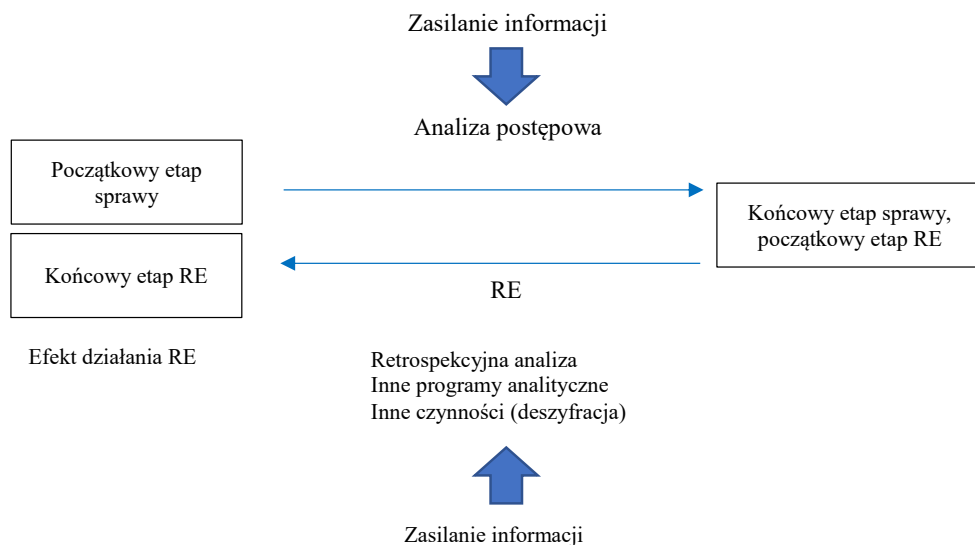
Zasilanie informacji

Analiza postępowa

Początkowy etap sprawy

Końcowy etap sprawy, początkowy etap RE

Końcowy etap RE

RE

Efekt działania RE

Retrospekcyjna analiza
Inne programy analityczne
Inne czynności (deszyfracja)

Zasilanie informacji